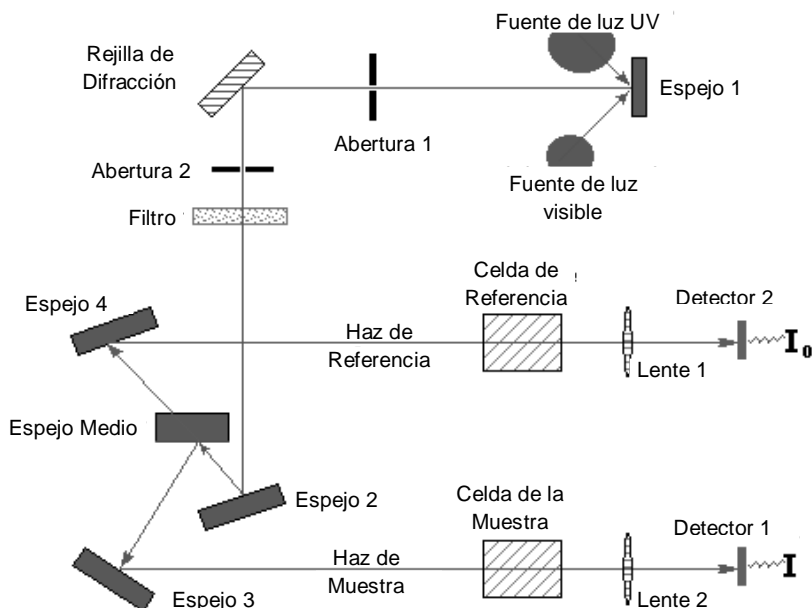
Fuente de luz UV

Rejilla de Difracción

Espejo 1

Abertura 1

Abertura 2

Fuente de luz visible

Filtro

Celda de Referencia

Detector 2

Espejo 4

Haz de Referencia

$I_0$

Lente 1

Espejo Medio

Espejo 2

Celda de la Muestra

Detector 1

Haz de Muestra

$I$

Espejo 3

Lente 2